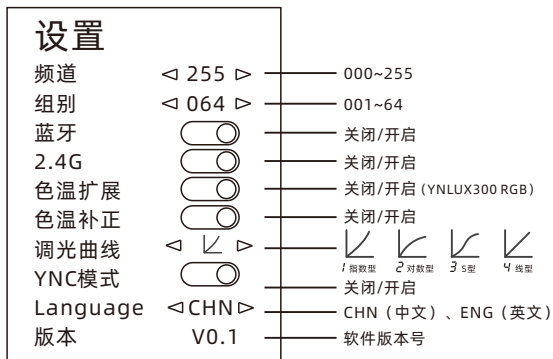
设置

| | | |
|---|---|---|
| 频道 | ◁ 255 ▷ | 000~255 |
| 组别 | ◁ 064 ▷ | 001~64 |
| 蓝牙 | | 关闭/开启 |
| 2.4G | | 关闭/开启 |
| 色温扩展 | | 关闭/开启 (YNLUX300 RGB) |
| 色温补正 | | 关闭/开启 |
| 调光曲线 | ◁ ▷ | 1 指数型 2 对数型 3 S型 4 线型 |
| YNC模式 | | 关闭/开启 |
| Language | ◁CHN▷ | CHN（中文）、ENG（英文） |
| 版本 | V0.1 | 软件版本号 |